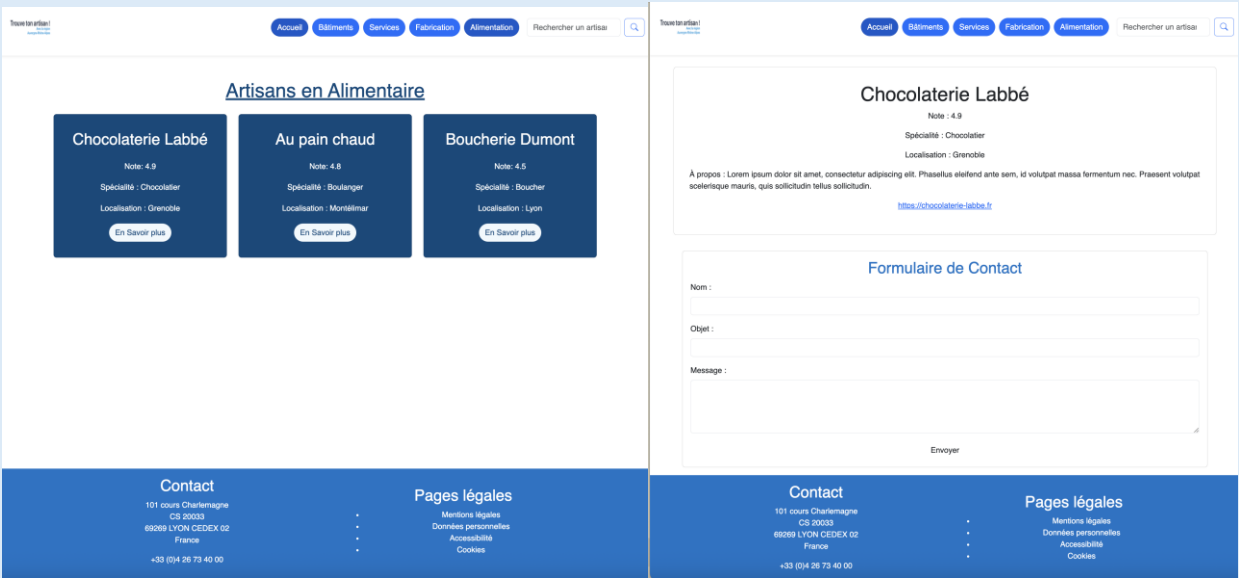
Trouve ton artisan !
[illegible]

Accueil Bâtiments Services Fabrication Alimentation
Rechercher un artisan

Artisans en Alimentaire

Chocolaterie Labbé
Note: 4.9
Spécialité : Chocolatier
Localisation : Grenoble
En Savoir plus

Au pain chaud
Note: 4.8
Spécialité : Boulanger
Localisation : Montélimar
En Savoir plus

Boucherie Dumont
Note: 4.5
Spécialité : Boucher
Localisation : Lyon
En Savoir plus

Contact
101 cours Charlemagne
CS 20033
69269 LYON CEDEX 02
France
+33 (0)4 26 73 40 00

Pages légales
- Mentions légales
- Données personnelles
- Accessibilité
- Cookies

Trouve ton artisan !
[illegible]

Accueil Bâtiments Services Fabrication Alimentation
Rechercher un artisan

Chocolaterie Labbé
Note : 4.9
Spécialité : Chocolatier
Localisation : Grenoble

À propos : Lorem ipsum dolor sit amet, consectetur adipiscing elit. Phasellus eleifend ante sem, id volutpat massa fermentum nec. Praesent volutpat scelerisque mauris, quis sollicitudin tellus sollicitudin.

https://chocolaterie-labbe.fr

Formulaire de Contact
Nom :
Objet :
Message :
Envoyer

Contact
101 cours Charlemagne
CS 20033
69269 LYON CEDEX 02
France
+33 (0)4 26 73 40 00

Pages légales
- Mentions légales
- Données personnelles
- Accessibilité
- Cookies